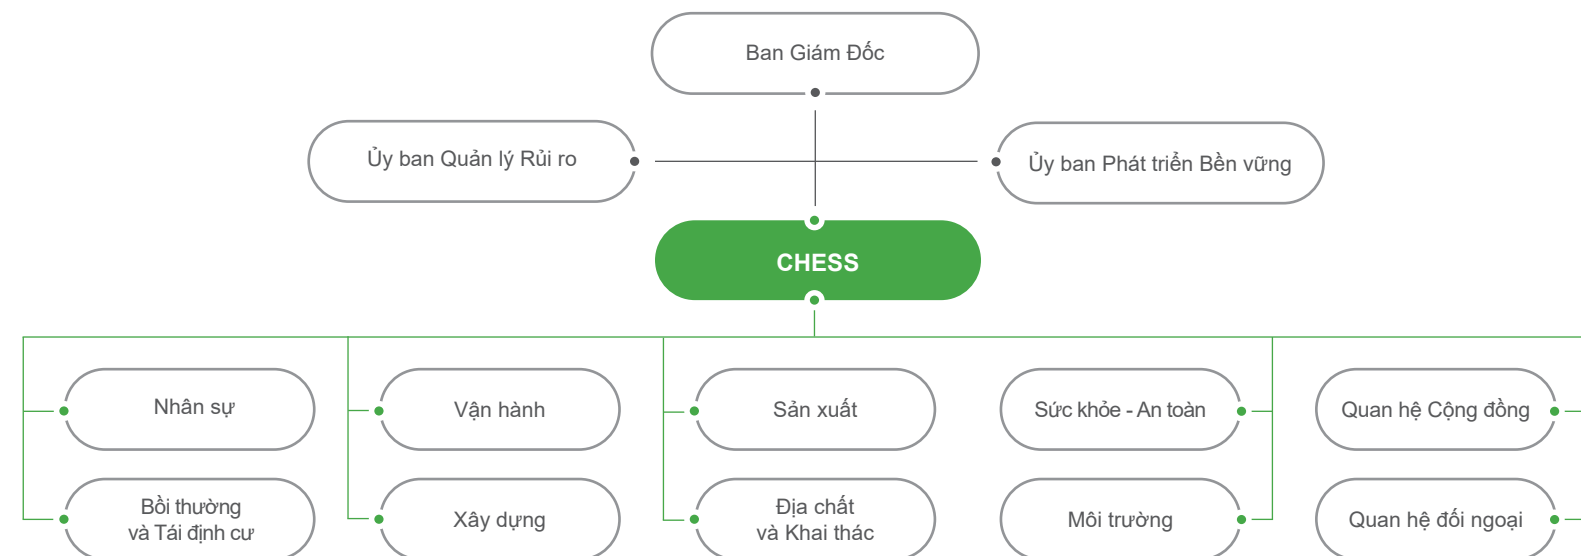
Ban Giám Đốc

Ủy ban Quản lý Rủi ro

Ủy ban Phát triển Bền vững

CHESS

Nhân sự

Bồi thường và Tái định cư

Vận hành

Xây dựng

Sản xuất

Địa chất và Khai thác

Sức khỏe - An toàn

Môi trường

Quan hệ Cộng đồng

Quan hệ đối ngoại